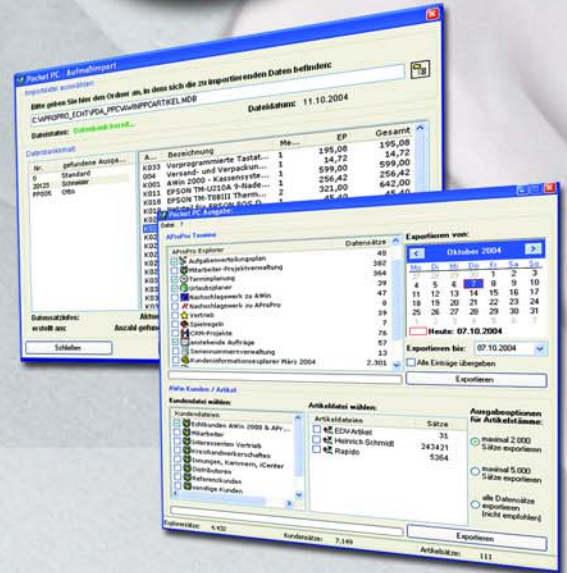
Pocket PC - Aufmaßimport

Importdatei auswählen

Bitte geben Sie hier den Ordner an, in dem sich die zu importierenden Daten befinden:

C:\APROPRO_ECHT\PDA_PPC\AWINPPCARTIKEL.MDB

Dateidatum: 11.10.2004

Datenstatus: Datenbank bereit...

Datensatzinhalt

| Nr. | gefundene Ausga... |
|---|---|
| 0 | Standard |
| 20125 | Schneider |
| PP005 | Otto |

| A... | Bezeichnung | Me... | EP | Gesamt |
|---|---|---|---|---|
| K033 | Vorprogrammierte Tastat... | 1 | 195,08 | 195,08 |
| K002 | Versand- und Verpackun... | 1 | 14,72 | 14,72 |
| 004 | AWin 2000 - Kassensyste... | 1 | 599,00 | 599,00 |
| K001 | EPSON TM-U210A 9-Nade... | 1 | 256,42 | 256,42 |
| K034 | EPSON TM-T88III Therm... | 2 | 321,00 | 642,00 |

Datensatzinfos:

erstellt am:

Schließen

Pocket PC Ausgabe

AProPro Termine

| APro Explorer | Datensätze |
|---|---|
| Aufgabenverteilungsplan | 48 |
| Mitarbeiter-Projektverwaltung | 382 |
| Terminplanung | 364 |
| Urlaubsplaner | 39 |
| Nachschlagewerk zu AWin | 47 |
| Nachschlagewerk zu AProPro | 0 |
| Vertrieb | 39 |
| Spielregeln | 7 |
| CRM-Projekte | 76 |
| anstehende Aufträge | 57 |
| Seriennummernverwaltung | 13 |
| Kundeninformationsexplorer März 2004 | 2.301 |

Exportieren von:

Oktober 2004

| Mo | Di | Mi | Do | Fr | Sa | So |
|---|---|---|---|---|---|---|
| 27 | 28 | 29 | 30 | 1 | 2 | 3 |
| 4 | 5 | 6 | 7 | 8 | 9 | 10 |
| 11 | 12 | 13 | 14 | 15 | 16 | 17 |
| 18 | 19 | 20 | 21 | 22 | 23 | 24 |
| 25 | 26 | 27 | 28 | 29 | 30 | 31 |
| 1 | 2 | 3 | 4 | 5 | 6 | 7 |

Heute: 07.10.2004

Exportieren bis: 07.10.2004

Alle Einträge übergeben

Exportieren

AWin Kunden / Artikel

Kundendatei wählen:

Kundendateien
EDVKunden AWin 2000 & APr...
Mitarbeiter
Interessenten Vertrieb
Kreishandwerkerschaften
Innungen, Kammern, iCenter
Distributoren
Referenzkunden
sonstige Kunden

Artikeldatei wählen:

| Artikeldateien | Sätze |
|---|---|
| EDV-Artikel | 31 |
| Heinrich Schmidt | 243421 |
| Rapido | 5364 |

Ausgabeoptionen für Artikelstämme:

maximal 2.000 Sätze exportieren

maximal 5.000 Sätze exportieren

alle Datensätze exportieren (nicht empfohlen)

Exploreroätze: 4.432

Kundensätze: 7.149

Artikelsätze: 111

Exportieren